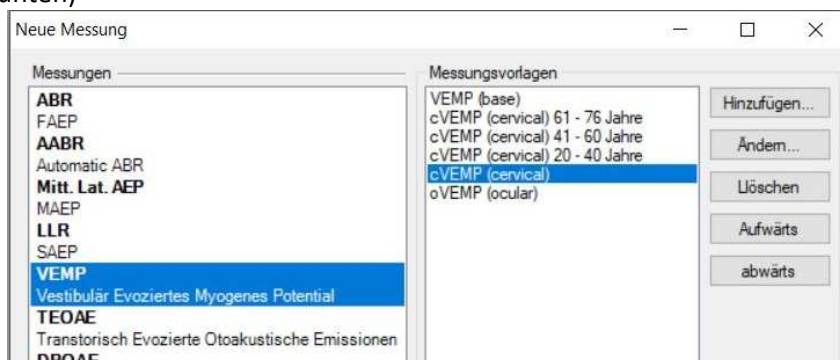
unten)

Neue Messung

Messungen

ABR
FAEP
AABR
Automatic ABR
Mitt. Lat. AEP
MAEP
LLR
SAEP
VEMP
Vestibulär Evoziertes Myogenes Potential
TEOAE
Transtorisch Evozierte Otoakustische Emissionen
DPOAE

Messungsvorlagen

VEMP (base)
cVEMP (cervical) 61 - 76 Jahre
cVEMP (cervical) 41 - 60 Jahre
cVEMP (cervical) 20 - 40 Jahre
cVEMP (cervical)
oVEMP (ocular)

Hinzufügen...
Ändern...
Llöschen
Aufwärts
abwärts